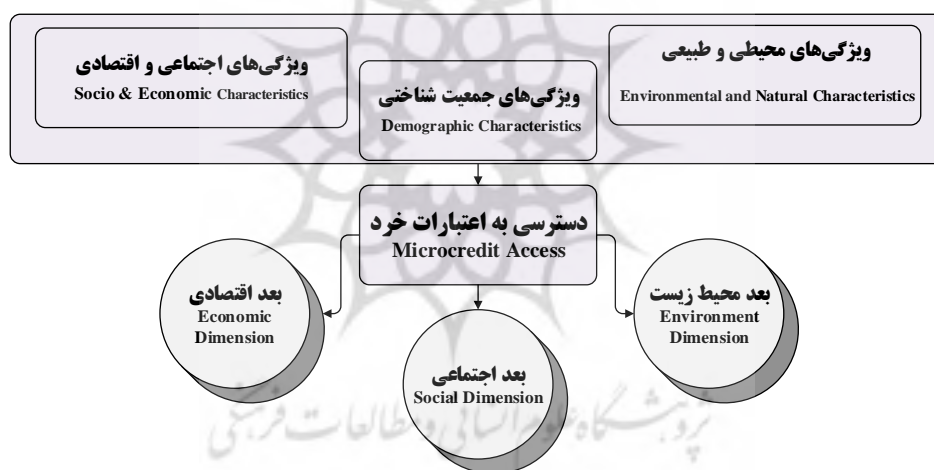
ویژگی‌های محیطی و طبیعی
Environmental and Natural Characteristics

ویژگی‌های جمعیت شناختی
Demographic Characteristics

ویژگی‌های اجتماعی و اقتصادی
Socio & Economic Characteristics

دسترسی به اعتبارات خرد
Microcredit Access

بعد محیط زیست
Environment Dimension

بعد اجتماعی
Social Dimension

بعد اقتصادی
Economic Dimension

پژوهشگاه علوم انسانی و مطالعات فرهنگی